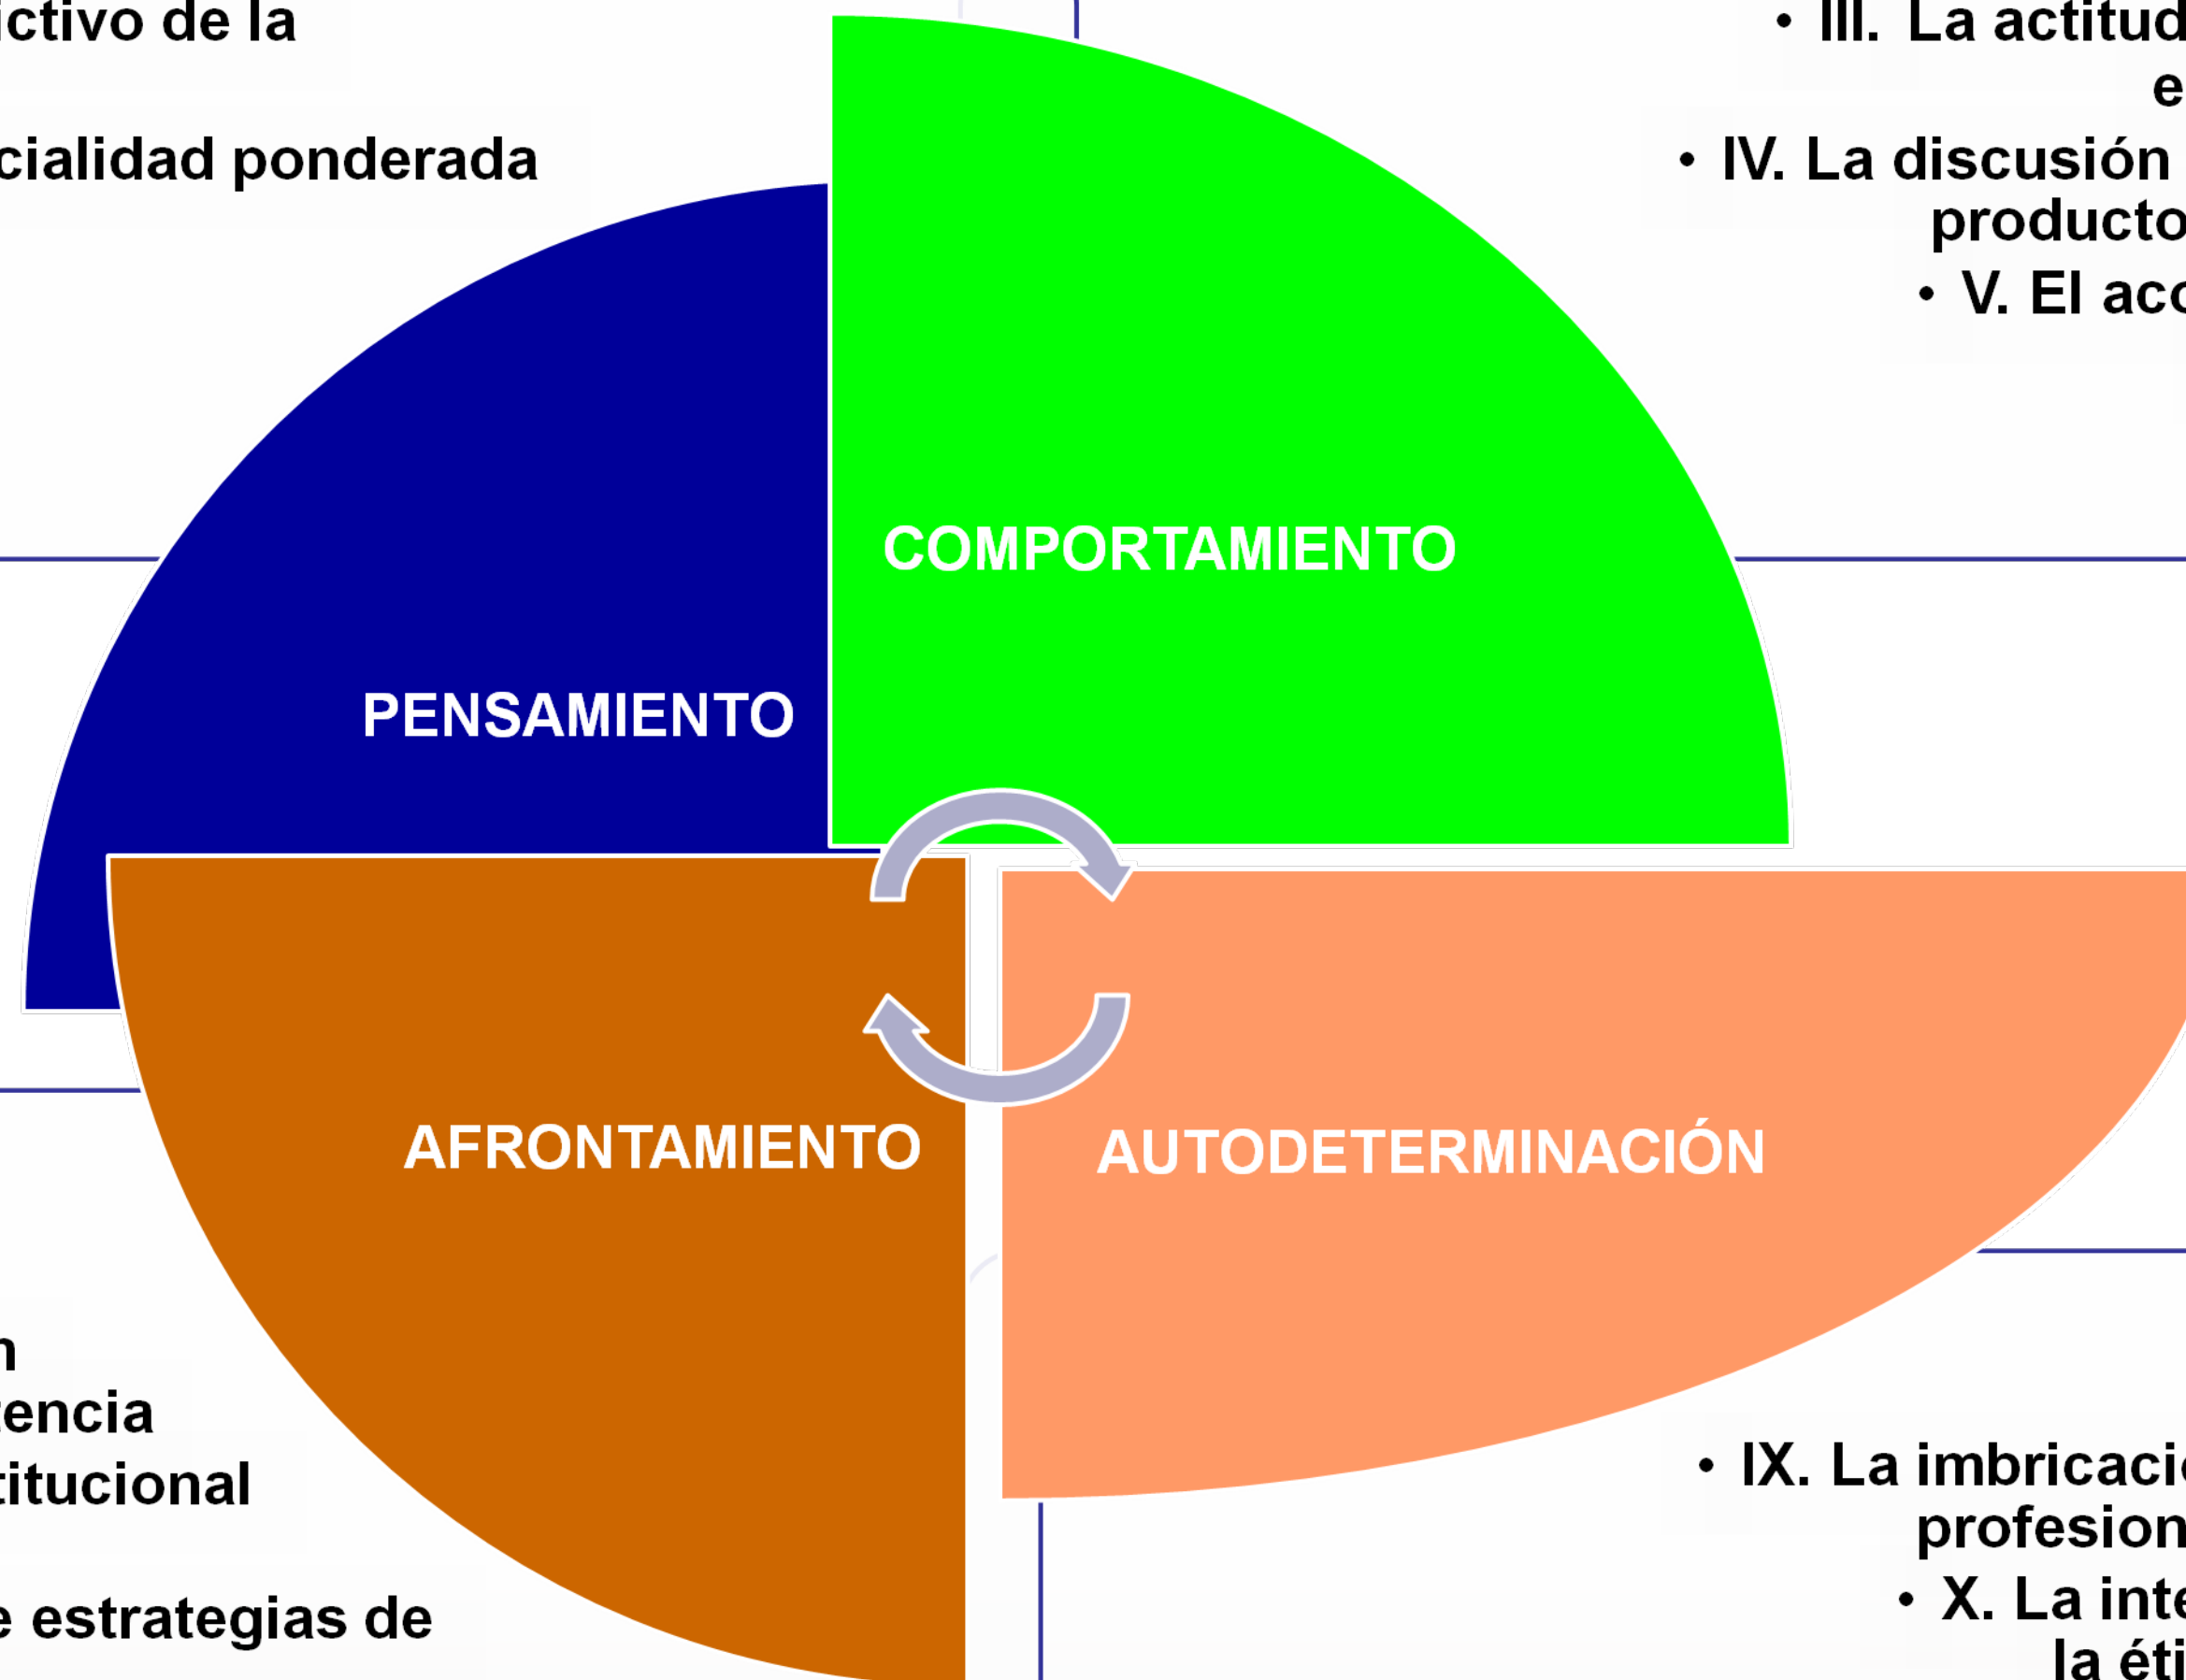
ictivo de la

cialidad ponderada

• III. La actitud
e

• IV. La discusión
producto

• V. El ac

COMPORTAMIENTO

PENSAMIENTO

AFRONTAMIENTO

AUTODETERMINACIÓN

n
encia
titucional

e estrategias de

• IX. La imbricaci
profesion

• X. La int
la éti